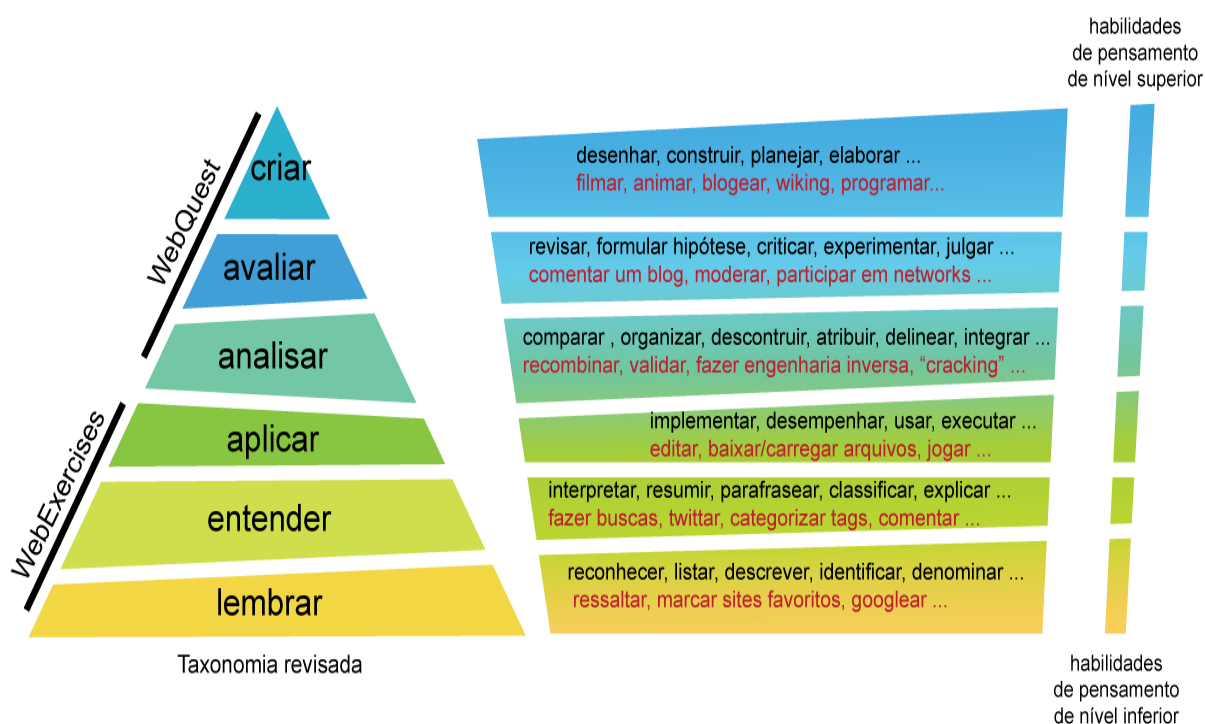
habilidades de pensamento de nível superior

WebQuest

criar

desenhar, construir, planejar, elaborar ...
filmar, animar, blogear, wiking, programar...

avaliar

revisar, formular hipótese, criticar, experimentar, julgar ...
comentar um blog, moderar, participar em networks ...

analisar

comparar , organizar, descontruir, atribuir, delinear, integrar ...
recombinar, validar, fazer engenharia inversa, "cracking" ...

WebExercises

aplicar

implementar, desempenhar, usar, executar ...
editar, baixar/carregar arquivos, jogar ...

entender

interpretar, resumir, parafrasear, classificar, explicar ...
fazer buscas, twittar, categorizar tags, comentar ...

lembrar

reconhecer, listar, descrever, identificar, denominar ...
ressaltar, marcar sites favoritos, googlear ...

Taxonomia revisada

habilidades de pensamento de nível inferior